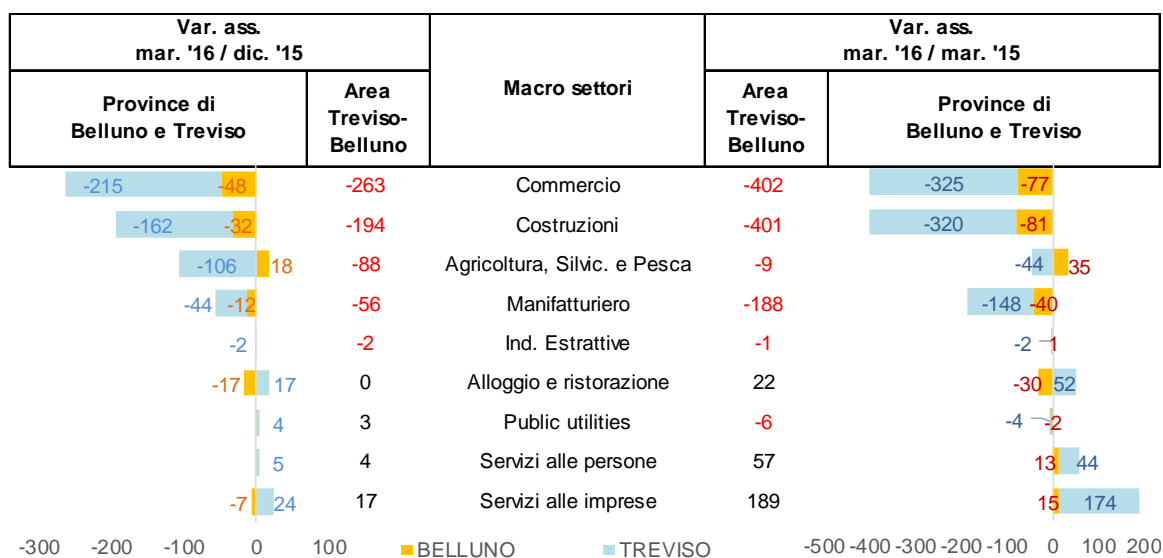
| Var. ass. mar. '16 / dic. '15 | | Macro settori | Var. ass. mar. '16 / mar. '15 | |
|---|---|---|---|---|
| Province di Belluno e Treviso | Area Treviso-Belluno | | Area Treviso-Belluno | Province di Belluno e Treviso |
| -215 -48 | -263 | Commercio | -402 | -325 -77 |
| -162 -32 | -194 | Costruzioni | -401 | -320 -81 |
| -106 18 | -88 | Agricoltura, Silvic. e Pesca | -9 | -44 35 |
| -44 -12 | -56 | Manifatturiero | -188 | -148 -40 |
| -2 | -2 | Ind. Estrattive | -1 | -2 1 |
| -17 17 | 0 | Alloggio e ristorazione | 22 | -30 52 |
| 4 | 3 | Public utilities | -6 | -4 -2 |
| 5 | 4 | Servizi alle persone | 57 | 13 44 |
| -7 24 | 17 | Servizi alle imprese | 189 | 15 174 |

-300 -200 -100 0 100

BELLUNO TREVISO

-500 -400 -300 -200 -100 0 100 200